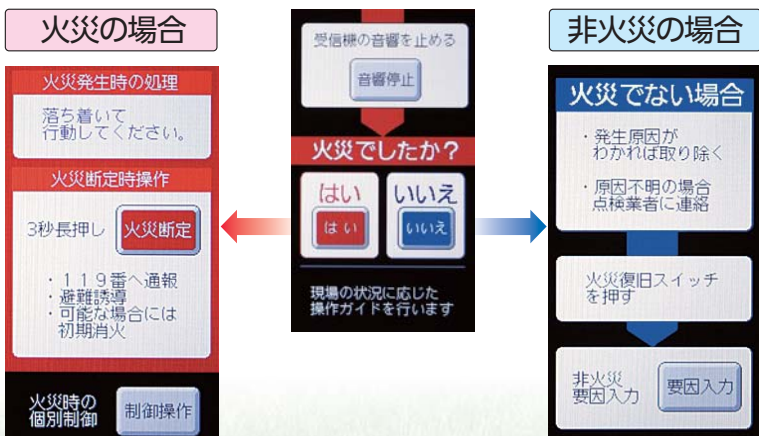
火災の場合

火災発生時の処理

落ち着いて
行動してください。

火災断定時操作

3秒長押し 火災断定

・１１９番へ通報
・避難誘導
・可能な場合には
初期消火

火災時の
個別制御

制御操作

受信機の音響を止める

音響停止

火災でしたか?

はい
はい

いいえ
いいえ

現場の状況に応じた
操作ガイドを行います

非火災の場合

火災でない場合

・発生原因が
わかれば取り除く

・原因不明の場合
点検業者に連絡

火災復旧スイッチ
を押す

非火災
要因入力

要因入力